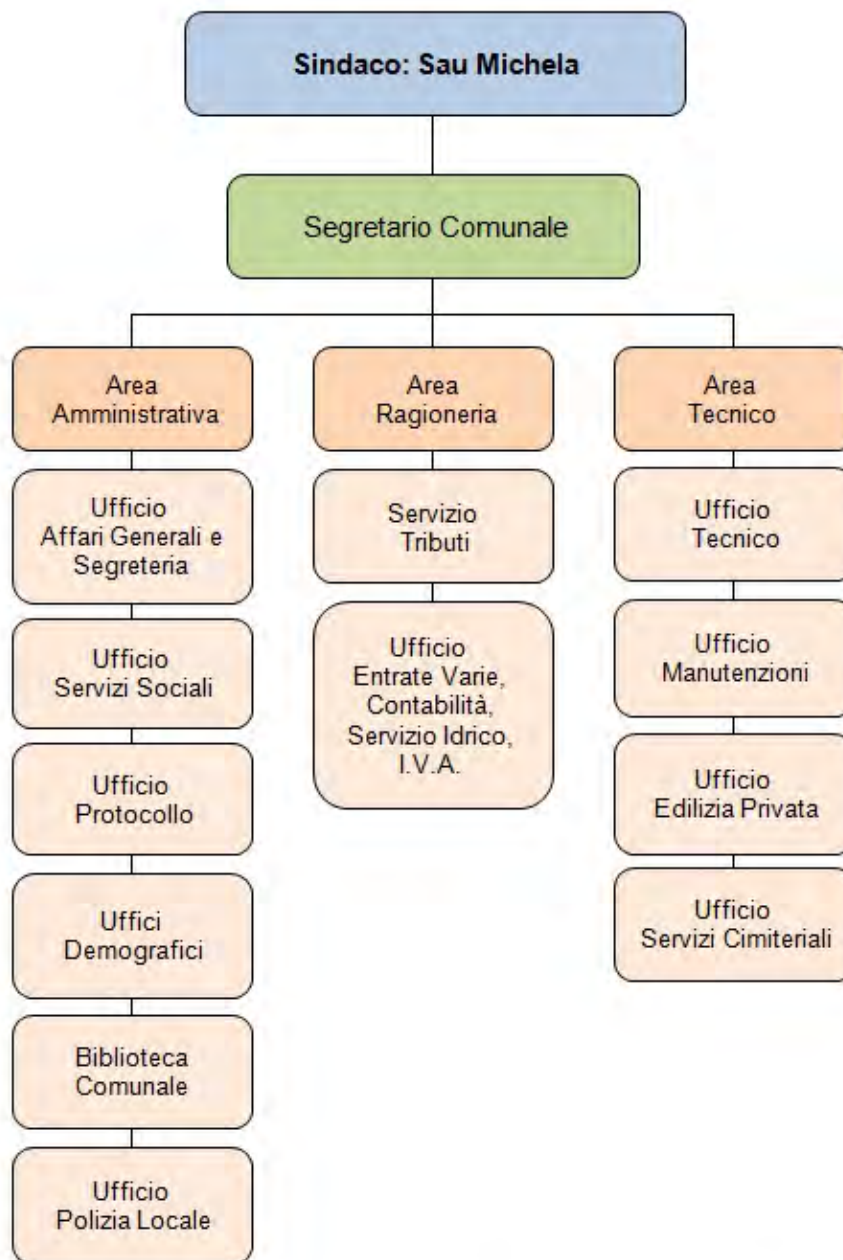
Sindaco: Sau Michela

Segretario Comunale

Area Amministrativa

Ufficio Affari Generali e Segreteria

Ufficio Servizi Sociali

Ufficio Protocollo

Uffici Demografici

Biblioteca Comunale

Ufficio Polizia Locale

Area Ragioneria

Servizio Tributi

Ufficio Entrate Varie, Contabilità, Servizio Idrico, I.V.A.

Area Tecnico

Ufficio Tecnico

Ufficio Manutenzioni

Ufficio Edilizia Privata

Ufficio Servizi Cimiteriali